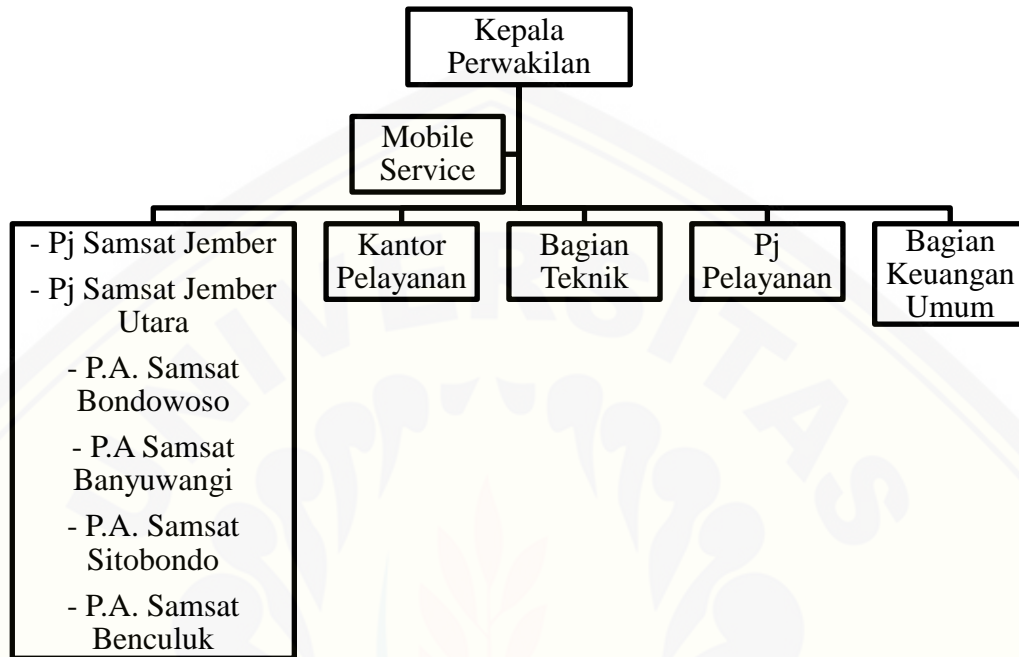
Kepala Perwakilan

Mobile Service

- Pj Samsat Jember
- Pj Samsat Jember Utara
- P.A. Samsat Bondowoso
- P.A Samsat Banyuwangi
- P.A. Samsat Sitobondo
- P.A. Samsat Benculuk

Kantor Pelayanan

Bagian Teknik

Pj Pelayanan

Bagian Keuangan Umum